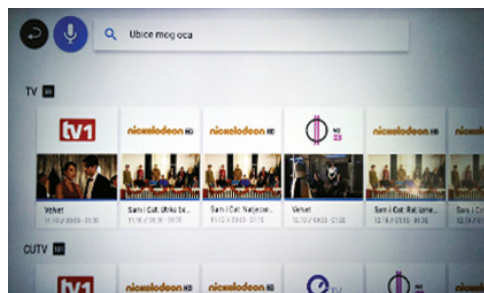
Ubice mog oca

TV

tv1
nickelodeon HD
nickelodeon HD
nickelodeon HD
nickelo

Velvet
11.10.2020 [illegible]

Sam i Cat: Ulrike be...
11.10.2020 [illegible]

Sam i Cat: Najjezive...
11.10.2020 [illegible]

Velvet
12.10.2020 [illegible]

Sam i Cat: Hva jame...
12.10.2020 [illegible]

Sam i Ca

CUTV

nickelodeon HD
nickelodeon HD
nickelodeon HD